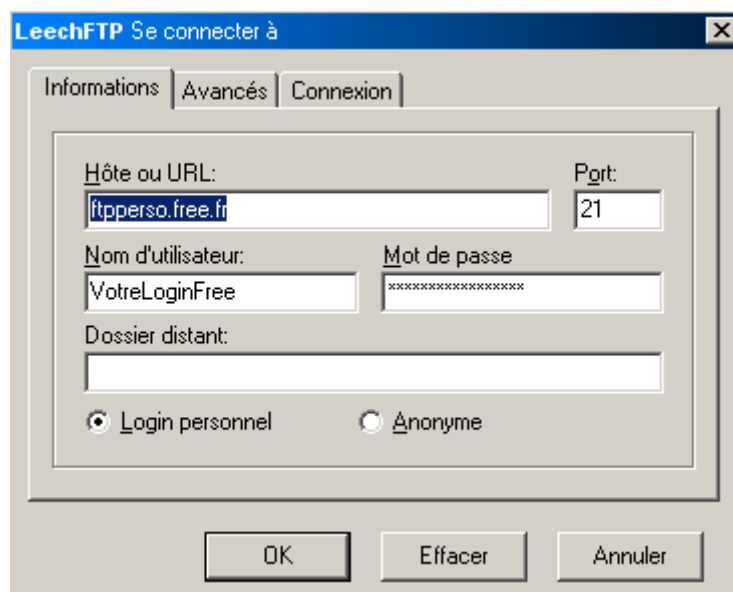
LeechFTP Se connecter à

Informations | Avancés | Connexion

Hôte ou URL:
ftpperso.free.fr

Port:
21

Nom d'utilisateur:
VotreLoginFree

Mot de passe
****************

Dossier distant:

Login personnel

Anonyme

OK

Effacer

Annuler